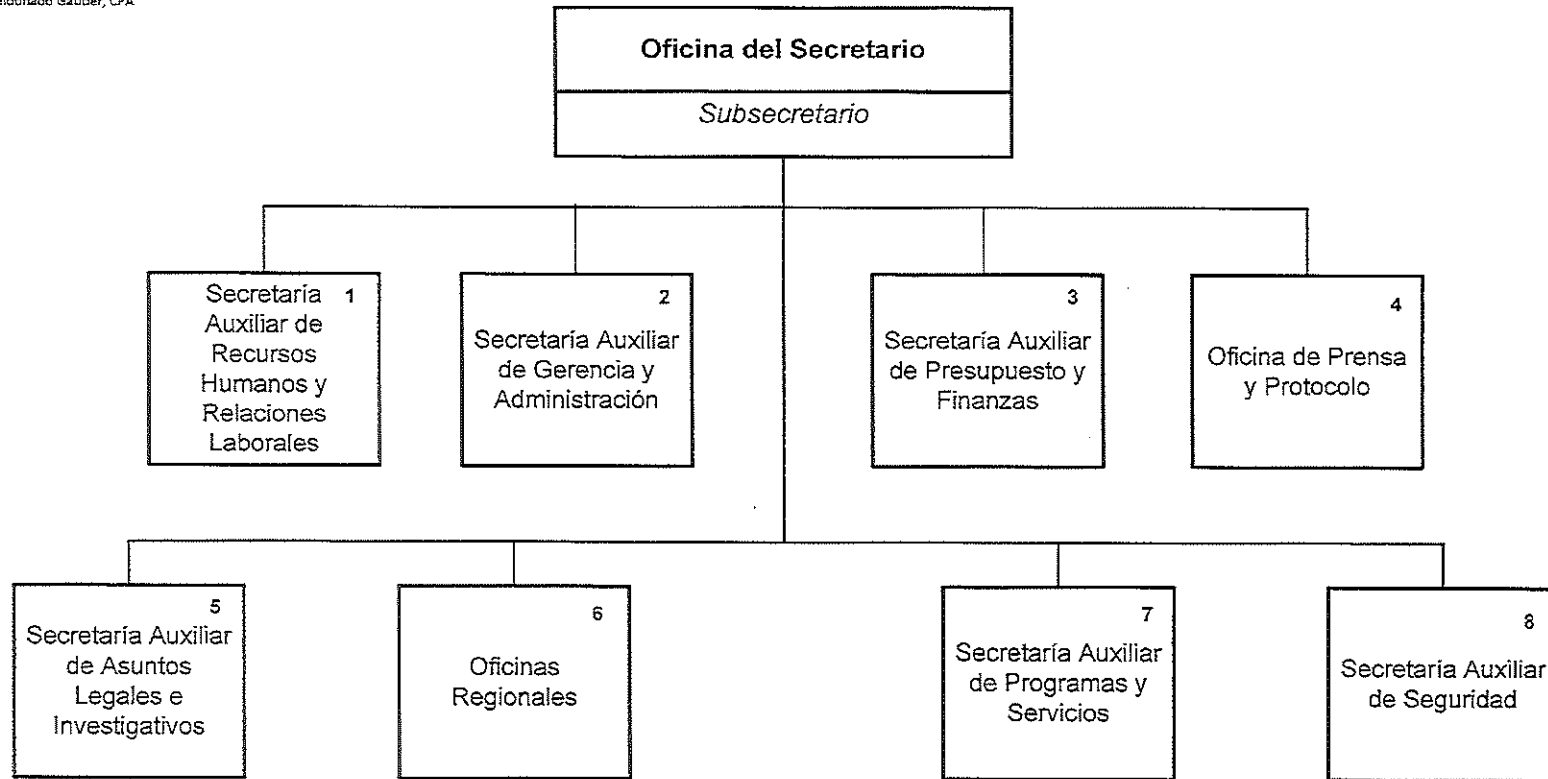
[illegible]donado Gaudier, CPA

Oficina del Secretario

Subsecretario

Secretaría Auxiliar de Recursos Humanos y Relaciones Laborales 1

2 Secretaría Auxiliar de Gerencia y Administración

3 Secretaría Auxiliar de Presupuesto y Finanzas

4 Oficina de Prensa y Protocolo

5 Secretaría Auxiliar de Asuntos Legales e Investigativos

6 Oficinas Regionales

7 Secretaría Auxiliar de Programas y Servicios

8 Secretaría Auxiliar de Seguridad